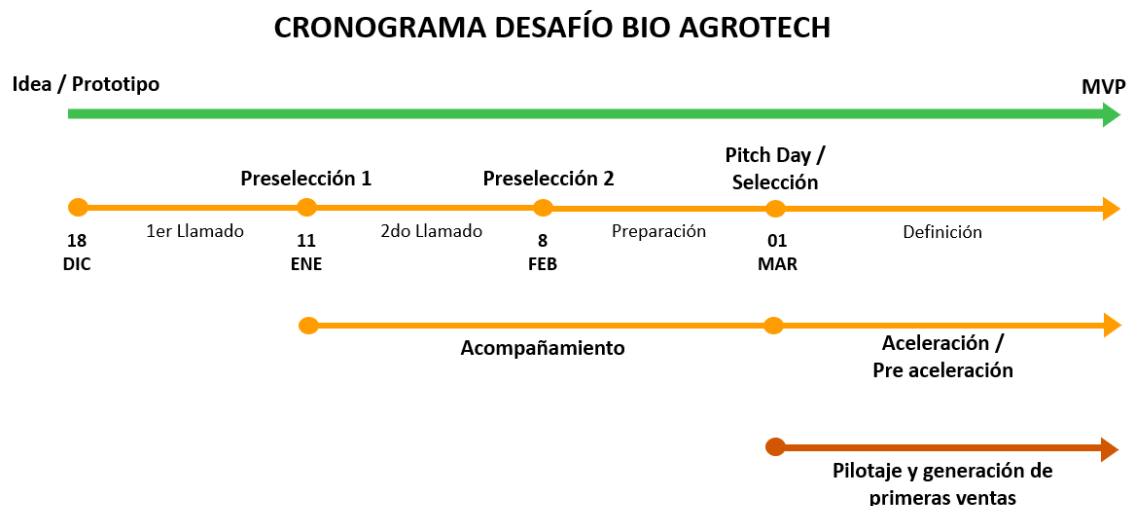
CRONOGRAMA DESAFÍO BIO AGROTECH

Idea / Prototipo

MVP

Preselección 1

Preselección 2

Pitch Day / Selección

18 DIC

1er Llamado

11 ENE

2do Llamado

8 FEB

Preparación

01 MAR

Definición

Acompañamiento

Aceleración / Pre aceleración

Pilotaje y generación de primeras ventas